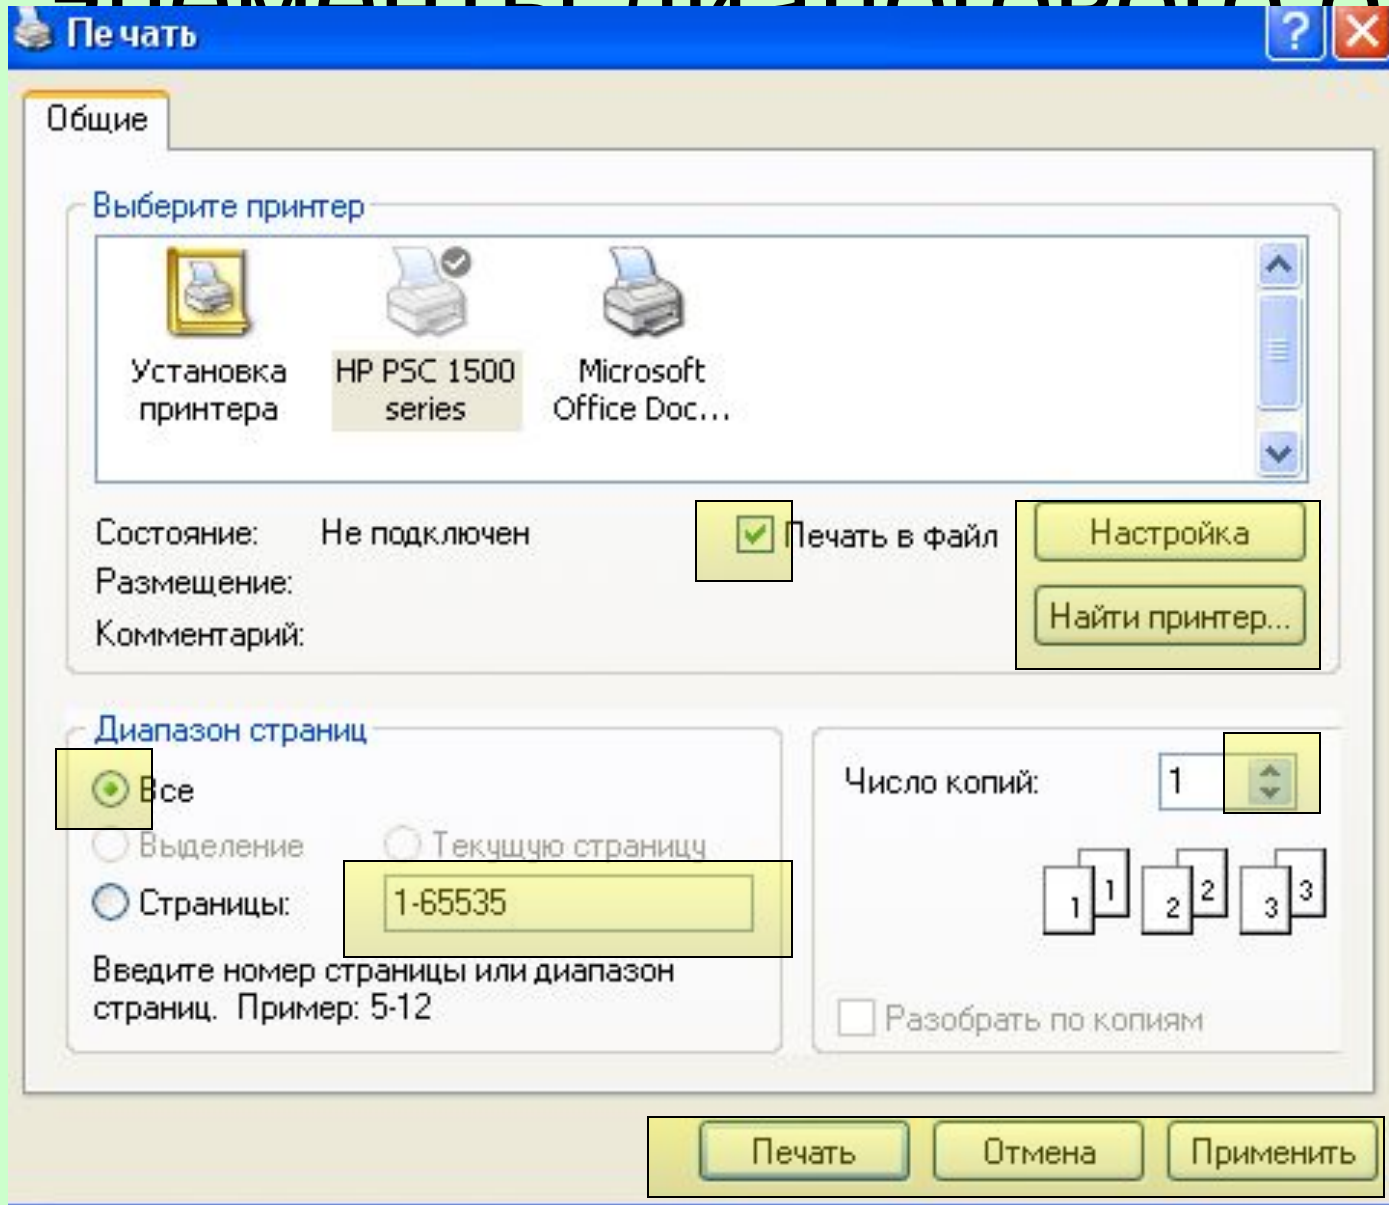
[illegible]

Печать

?

Общие

Выберите принтер

Установка принтера

HP PSC 1500 series

Microsoft Office Doc...

Состояние: Не подключен

Размещение:

Комментарий:

Печать в файл

Настройка

Найти принтер...

Диапазон страниц

Все

Выделение

Текущую страницу

Страницы: 1-65535

Введите номер страницы или диапазон страниц. Пример: 5-12

Число копий: 1

1 1 2 2 3 3

Разобрать по копиям

Печать

Отмена

Применить